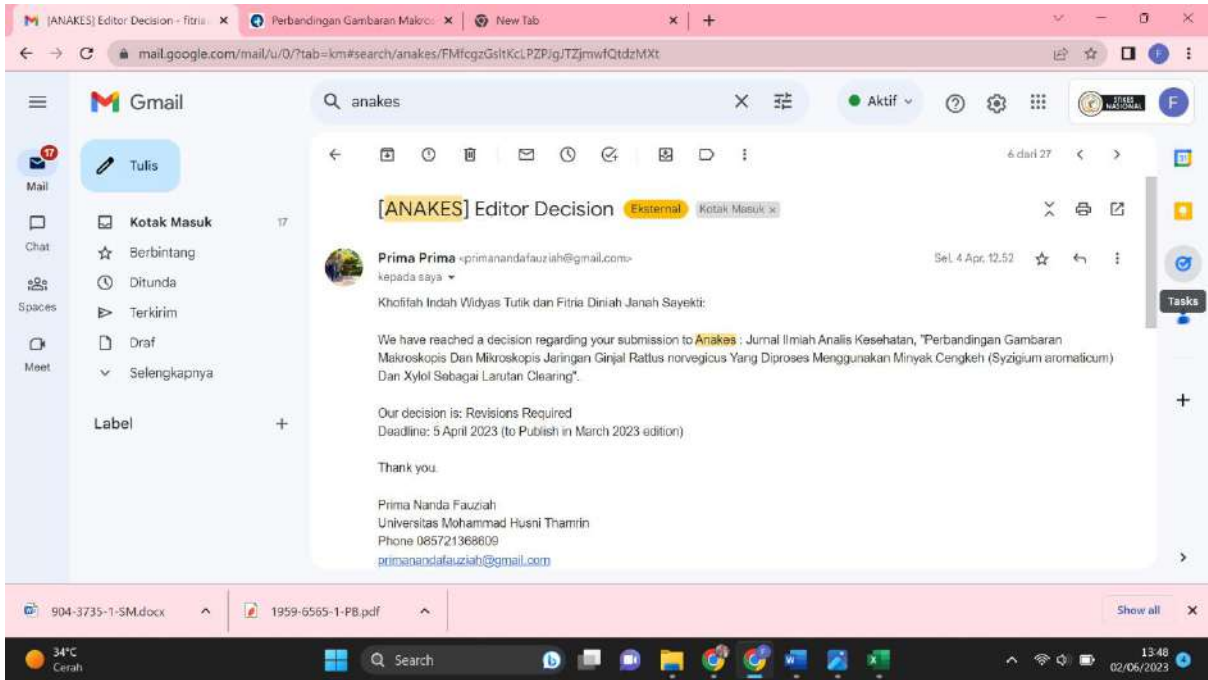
[ANAKES] Editor Decision - fitria × | Perbandingan Gambaran Makro × | New Tab × | +

mail.google.com/mail/u/0/?tab=km#search/anakes/FMfcgzGsltKcLPZPJgJTZjmwfQtdzMXt

Gmail

anakes

Aktif

17
Mail

Chat

Spaces

Meet

Tulis

Kotak Masuk 17
Berbintang
Ditunda
Terkirim
Draf
Selengkapnya

Label +

6 dari 27

[ANAKES] Editor Decision Eksternal Kotak Masuk ×

Prima Prima <primanandafauziah@gmail.com>
kepada saya

Sel, 4 Apr, 12.52

Khofifah Indah Widyas Tutik dan Fitria Diniah Janah Sayekti:

We have reached a decision regarding your submission to Anakes : Jurnal Ilmiah Analis Kesehatan, "Perbandingan Gambaran Makroskopis Dan Mikroskopis Jaringan Ginjal Rattus norvegicus Yang Diproses Menggunakan Minyak Cengkeh (Syzigium aromaticum) Dan Xylol Sebagai Larutan Clearing".

Our decision is: Revisions Required
Deadline: 5 April 2023 (to Publish in March 2023 edition)

Thank you.

Prima Nanda Fauziah
Universitas Mohammad Husni Thamrin
Phone 085721368609
primanandafauziah@gmail.com

Tasks

904-3735-1-SM.docx
1959-6565-1-PB.pdf
Show all

34°C
Cerah

Search

13:48
02/06/2023